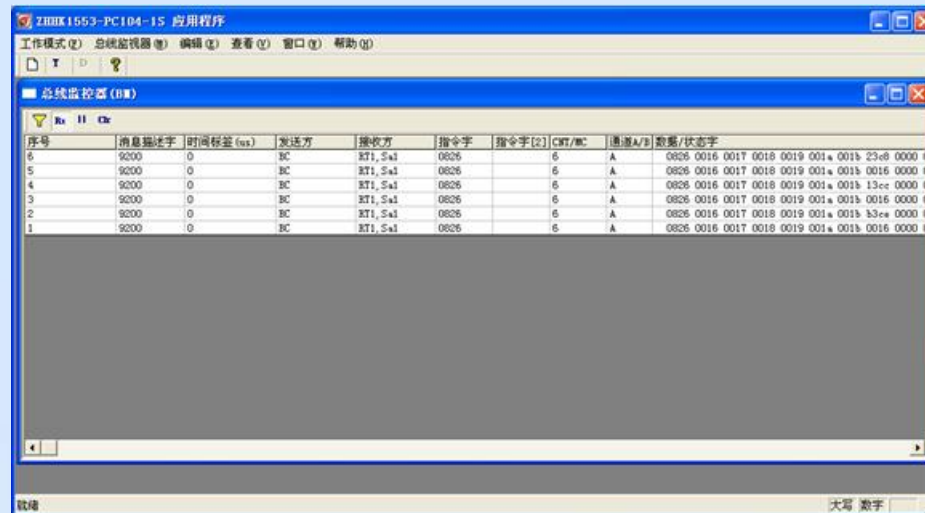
ZHHK1553-PC104-1S 应用程序

工作模式(W) 总线监视器(M) 编辑(E) 查看(V) 窗口(W) 帮助(H)

总线监控器(BM)

Rx II Clr

| 序号 | 消息描述字 | 时间标签(us) | 发送方 | 接收方 | 指令字 | 指令字[2] | CNT/MC | 通道A/B | 数据/状态字 |
|---|---|---|---|---|---|---|---|---|---|
| 6 | 9200 | 0 | BC | RT1,Sa1 | 0826 | | 6 | A | 0826 0016 0017 0018 0019 001a 001b 23c8 0000 |
| 5 | 9200 | 0 | BC | RT1,Sa1 | 0826 | | 6 | A | 0826 0016 0017 0018 0019 001a 001b 0016 0000 |
| 4 | 9200 | 0 | BC | RT1,Sa1 | 0826 | | 6 | A | 0826 0016 0017 0018 0019 001a 001b 13cc 0000 |
| 3 | 9200 | 0 | BC | RT1,Sa1 | 0826 | | 6 | A | 0826 0016 0017 0018 0019 001a 001b 0016 0000 |
| 2 | 9200 | 0 | BC | RT1,Sa1 | 0826 | | 6 | A | 0826 0016 0017 0018 0019 001a 001b b3ca 0000 |
| 1 | 9200 | 0 | BC | RT1,Sa1 | 0826 | | 6 | A | 0826 0016 0017 0018 0019 001a 001b 0016 0000 |

就绪

大写 数字